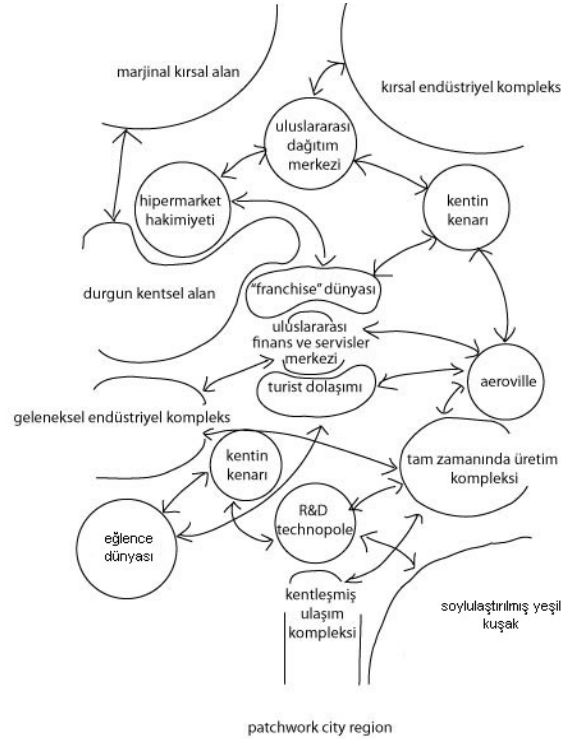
marjinal kırsal alan

kırsal endüstriyel kompleks

uluslararası dağıtım merkezi

hipermarket hakimiyeti

kentin kenarı

durgun kentsel alan

"franchise" dünyası

uluslararası finans ve servisler merkezi

turist dolaşımı

aeroville

geleneksel endüstriyel kompleks

kentin kenarı

tam zamanında üretim kompleksi

eğlence dünyası

R&D technopole

kentleşmiş ulaşım kompleksi

soylulaştırılmış yeşil kuşak

patchwork city region